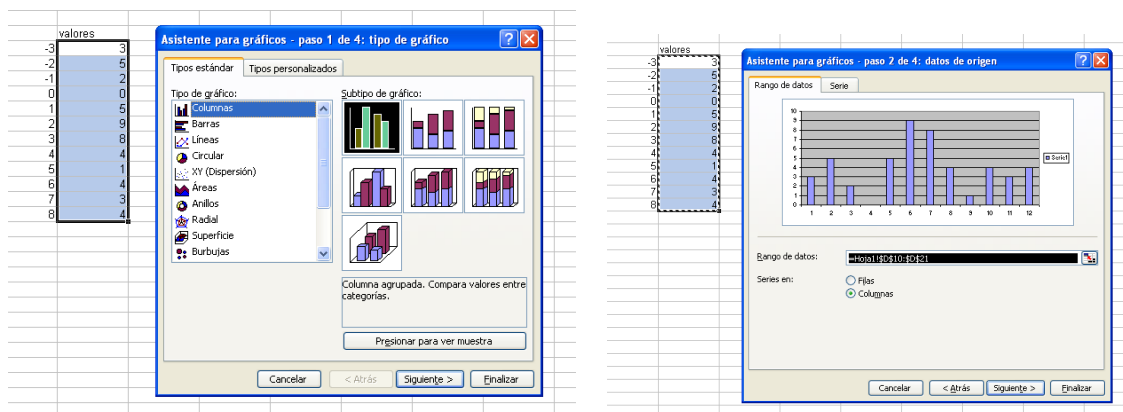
valores

| | |
|---|---|
| -3 | 3 |
| -2 | 5 |
| -1 | 2 |
| 0 | 0 |
| 1 | 5 |
| 2 | 9 |
| 3 | 8 |
| 4 | 4 |
| 5 | 1 |
| 6 | 4 |
| 7 | 3 |
| 8 | 4 |

Asistente para gráficos - paso 1 de 4: tipo de gráfico

Tipos estándar | Tipos personalizados

Tipo de gráfico:
Columnas
Barras
Líneas
Circular
XY (Dispersión)
Áreas
Anillos
Radial
Superficie
Burbujas

Subtipo de gráfico:

Columna agrupada. Compara valores entre categorías.

Presionar para ver muestra

Cancelar | < Atrás | Siguiente > | Finalizar

valores

| | |
|---|---|
| -3 | 3 |
| -2 | 5 |
| -1 | 2 |
| 0 | 0 |
| 1 | 5 |
| 2 | 9 |
| 3 | 8 |
| 4 | 4 |
| 5 | 1 |
| 6 | 4 |
| 7 | 3 |
| 8 | 4 |

Asistente para gráficos - paso 2 de 4: datos de origen

Rango de datos | Serie

10 9 8 7 6 5 4 3 2 1 0
1 2 3 4 5 6 7 8 9 10 11 12
Serie1

Rango de datos: =Hoja1!$D$10:$D$21

Series en:
Filas
Columnas

Cancelar | < Atrás | Siguiente > | Finalizar